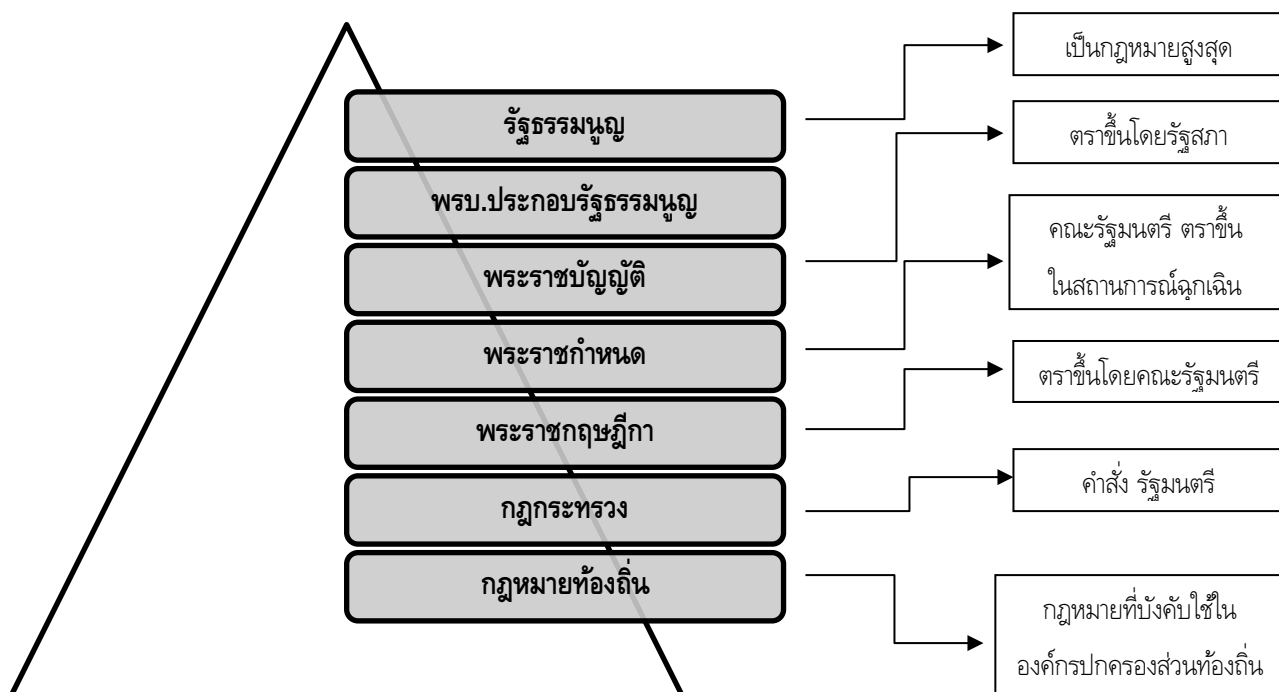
รัฐธรรมนูญ

พรบ.ประกอบรัฐธรรมนูญ

พระราชบัญญัติ

พระราชกำหนด

พระราชกฤษฎีกา

กฎกระทรวง

กฎหมายท้องถิ่น

เป็นกฎหมายสูงสุด

ตราขึ้นโดยรัฐสภา

คณะรัฐมนตรี ตราขึ้นในสถานการณ์ฉุกเฉิน

ตราขึ้นโดยคณะรัฐมนตรี

คำสั่ง รัฐมนตรี

กฎหมายที่บังคับใช้ในองค์กรปกครองส่วนท้องถิ่น